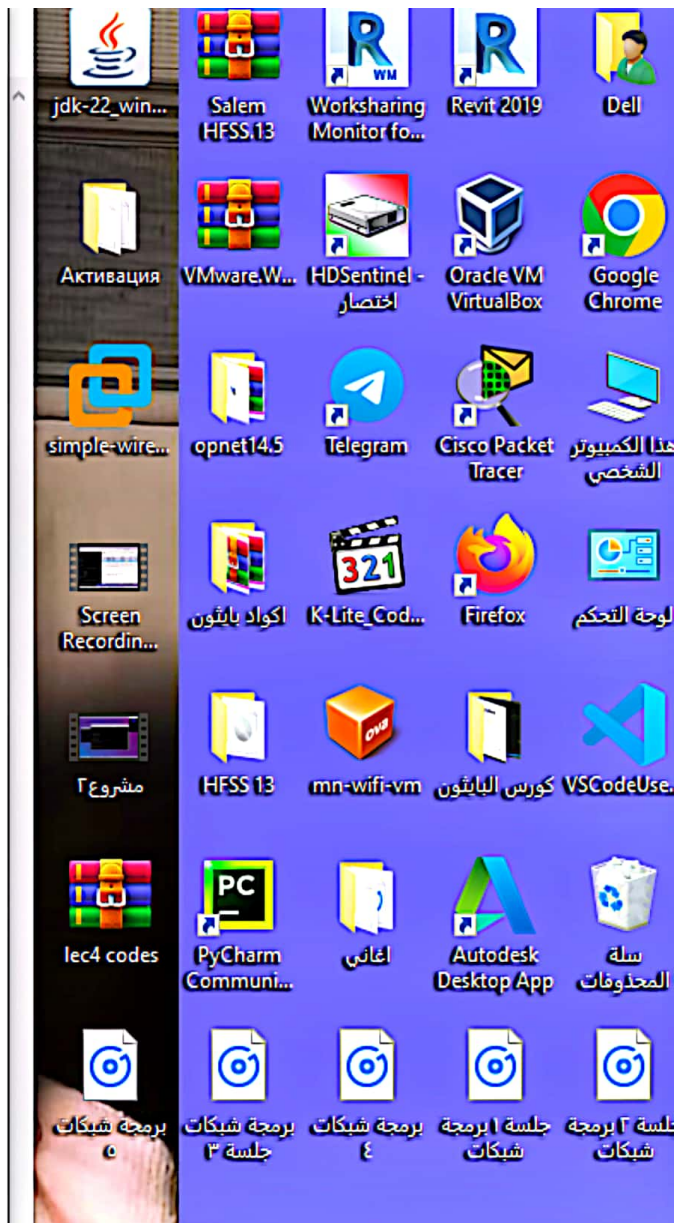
jdk-22_win...
Salem HFSS.13
Worksharing Monitor fo...
Revit 2019
Dell

Активация
VMware.W...
HDSentinel - اختصار
Oracle VM VirtualBox
Google Chrome

simple-wire...
opnet14.5
Telegram
Cisco Packet Tracer
هذا الكمبيوتر الشخصي

Screen Recordin...
اكواد بايثون
K-Lite_Cod...
Firefox
لوحة التحكم

مشروع٢
HFSS 13
mn-wifi-vm
كورس البايثون
VSCodeUse...

lec4 codes
PyCharm Communi...
اغاني
Autodesk Desktop App
سلة المحذوفات

برمجة شبكات ٥
برمجة شبكات جلسة ٣
برمجة شبكات ٤
جلسة ١ برمجة شبكات
جلسة ٢ برمجة شبكات